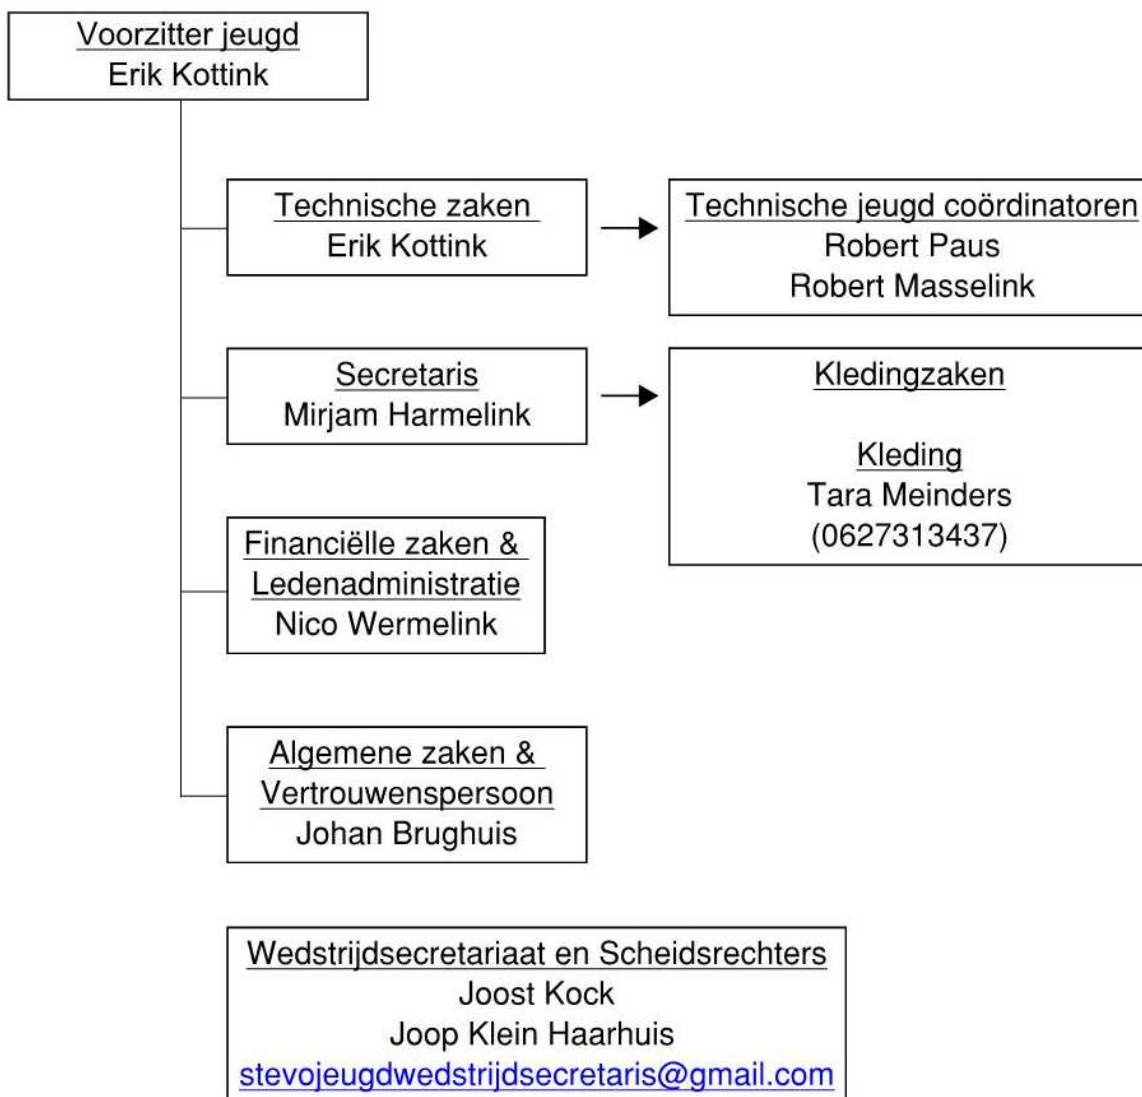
Voorzitter jeugd
Erik Kottink

Technische zaken
Erik Kottink

Technische jeugd coördinatoren
Robert Paus
Robert Masselink

Secretaris
Mirjam Harmelink

Kledingzaken

Kleding
Tara Meinders
(0627313437)

Financiëlle zaken &
Ledenadministratie
Nico Wermelink

Algemene zaken &
Vertrouwenspersoon
Johan Brughuis

Wedstrijdsecretariaat en Scheidsrechters
Joost Kock
Joop Klein Haarhuis
stevojeugdwedstrijdsecretaris@gmail.com